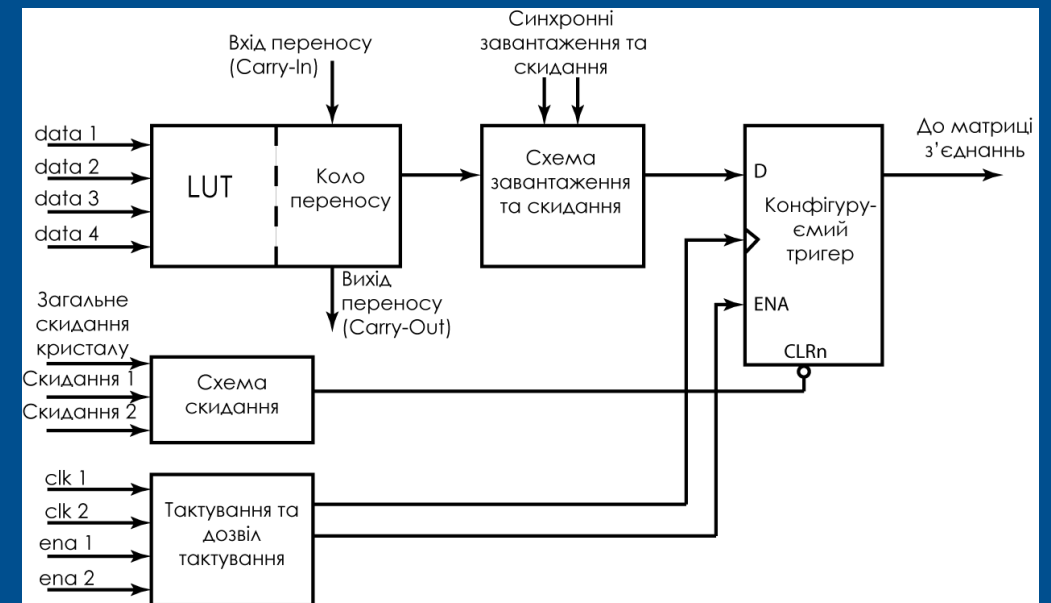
Вхід переносу (Carry-In)

Синхронні завантаження та скидання

data 1
data 2
data 3
data 4

LUT

Коло переносу

Схема завантаження та скидання

D

Конфігуру-ємий тригер

До матриці з'єднаннь

Вихід переносу (Carry-Out)

ENA

CLRn

Загальне скидання кристалу
Скидання 1
Скидання 2

Схема скидання

clk 1
clk 2
ena 1
ena 2

Тактування та дозвіл тактування